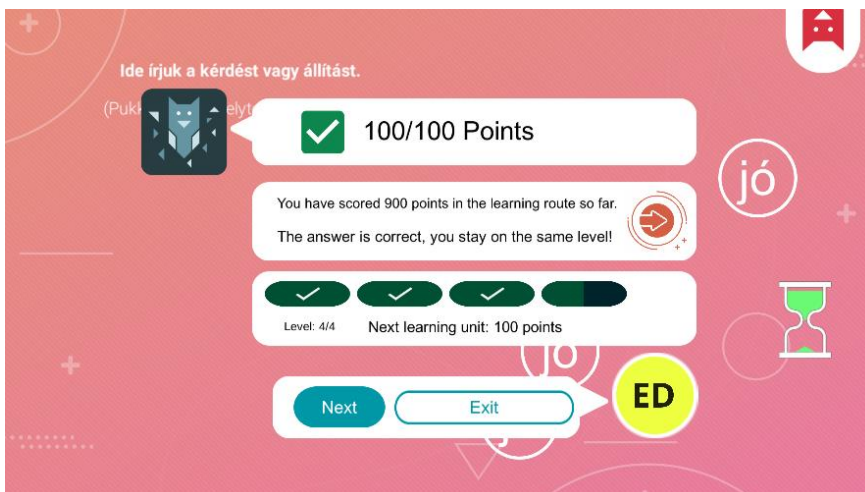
Ide írjuk a kérdést vagy állítást.

(Pukk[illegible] elyt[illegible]

100/100 Points

jó

You have scored 900 points in the learning route so far.

The answer is correct, you stay on the same level!

Level: 4/4 Next learning unit: 100 points

jó

Next Exit

ED